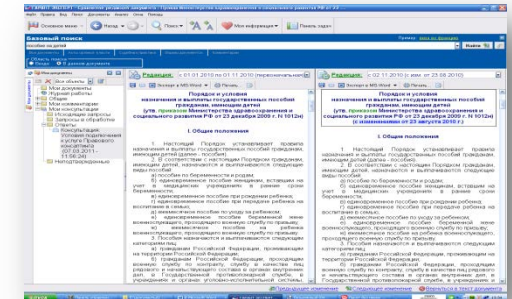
Базовый поиск

пособия на детей

Редакция: с 01.01.2010 по 01.11.2010 (перспективная)

Экспорт в MS-Word | Печать

Порядок и условия назначения и выплаты государственных пособий гражданам, имеющим детей (утв. приказом Министерства здравоохранения и социального развития РФ от 23 декабря 2009 г. N 1012н)

I. Общие положения

1. Настоящий Порядок устанавливает правила назначения и выплаты государственных пособий гражданам, имеющим детей (далее - пособия).

2. В соответствии с настоящим Порядком гражданам, имеющим детей, назначаются и выплачиваются следующие виды пособий:

а) пособие по беременности и родам;

б) единовременное пособие женщинам, вставшим на учет в медицинских учреждениях в ранние сроки беременности;

в) единовременное пособие при рождении ребенка;

г) единовременное пособие при передаче ребенка на воспитание в семью;

д) ежемесячное пособие по уходу за ребенком;

е) единовременное пособие беременной жене военнослужащего, проходящего военную службу по призыву;

ж) ежемесячное пособие на ребенка военнослужащего, проходящего военную службу по призыву.

3. Пособия назначаются и выплачиваются следующим категориям лиц:

а) гражданам Российской Федерации, проживающим на территории Российской Федерации;

Редакция: с 02.11.2010 (с изм. от 23.08.2010)

Экспорт в MS-Word | Печать

Порядок и условия назначения и выплаты государственных пособий гражданам, имеющим детей (утв. приказом Министерства здравоохранения и социального развития РФ от 23 декабря 2009 г. N 1012н) (с изменениями от 23 августа 2010 г.)

I. Общие положения

1. Настоящий Порядок устанавливает правила назначения и выплаты государственных пособий гражданам, имеющим детей (далее - пособия).

2. В соответствии с настоящим Порядком гражданам, имеющим детей, назначаются и выплачиваются следующие виды пособий:

а) пособие по беременности и родам;

б) единовременное пособие женщинам, вставшим на учет в медицинских учреждениях в ранние сроки беременности;

в) единовременное пособие при рождении ребенка;

г) единовременное пособие при передаче ребенка на воспитание в семью;

д) ежемесячное пособие по уходу за ребенком;

е) единовременное пособие беременной жене военнослужащего, проходящего военную службу по призыву;

ж) ежемесячное пособие на ребенка военнослужащего, проходящего военную службу по призыву.

3. Пособия назначаются и выплачиваются следующим категориям лиц:

а) гражданам Российской Федерации, проживающим на территории Российской Федерации;

Мои документы
Мои консультации
Консультации